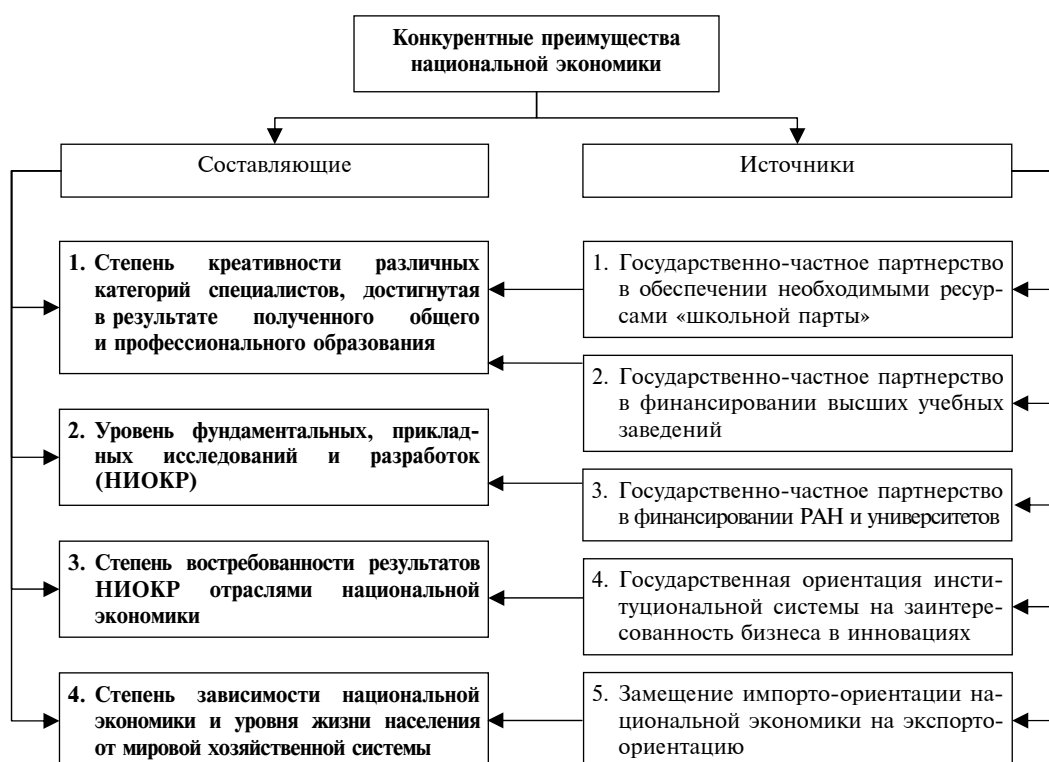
Конкурентные преимущества национальной экономики

Составляющие

Источники

1. Степень креативности различных категорий специалистов, достигнутая в результате полученного общего и профессионального образования

2. Уровень фундаментальных, прикладных исследований и разработок (НИОКР)

3. Степень востребованности результатов НИОКР отраслями национальной экономики

4. Степень зависимости национальной экономики и уровня жизни населения от мировой хозяйственной системы

1. Государственно-частное партнерство в обеспечении необходимыми ресурсами «школьной парты»

2. Государственно-частное партнерство в финансировании высших учебных заведений

3. Государственно-частное партнерство в финансировании РАН и университетов

4. Государственная ориентация институциональной системы на заинтересованность бизнеса в инновациях

5. Замещение импорто-ориентации национальной экономики на экспорто-ориентацию